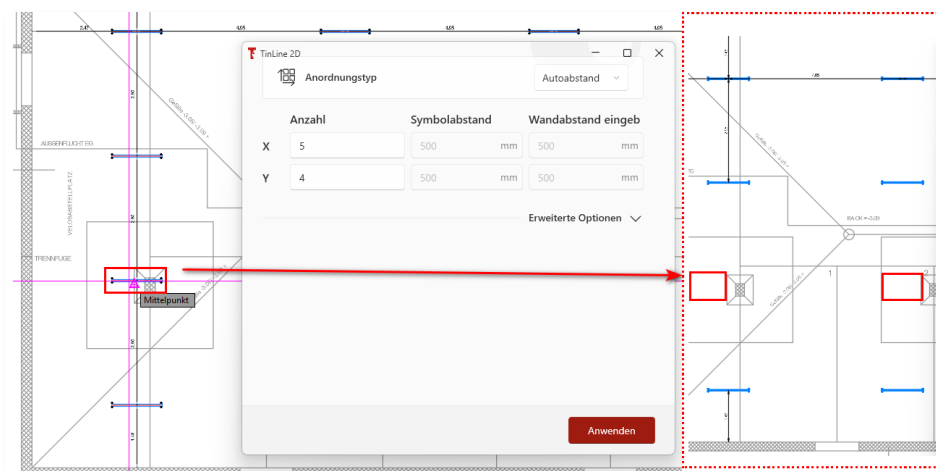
TinLine 2D

Anordnungstyp

Autoabstand

Anzahl

Symbolabstand

Wandabstand eingeb

X

5

500

mm

500

mm

Y

4

500

mm

500

mm

Erweiterte Optionen

Anwenden

AUSSENFLUCHT EG

TRENNFUGE

Mittelpunkt

2,40

4,05

4,05

4,05

1

2